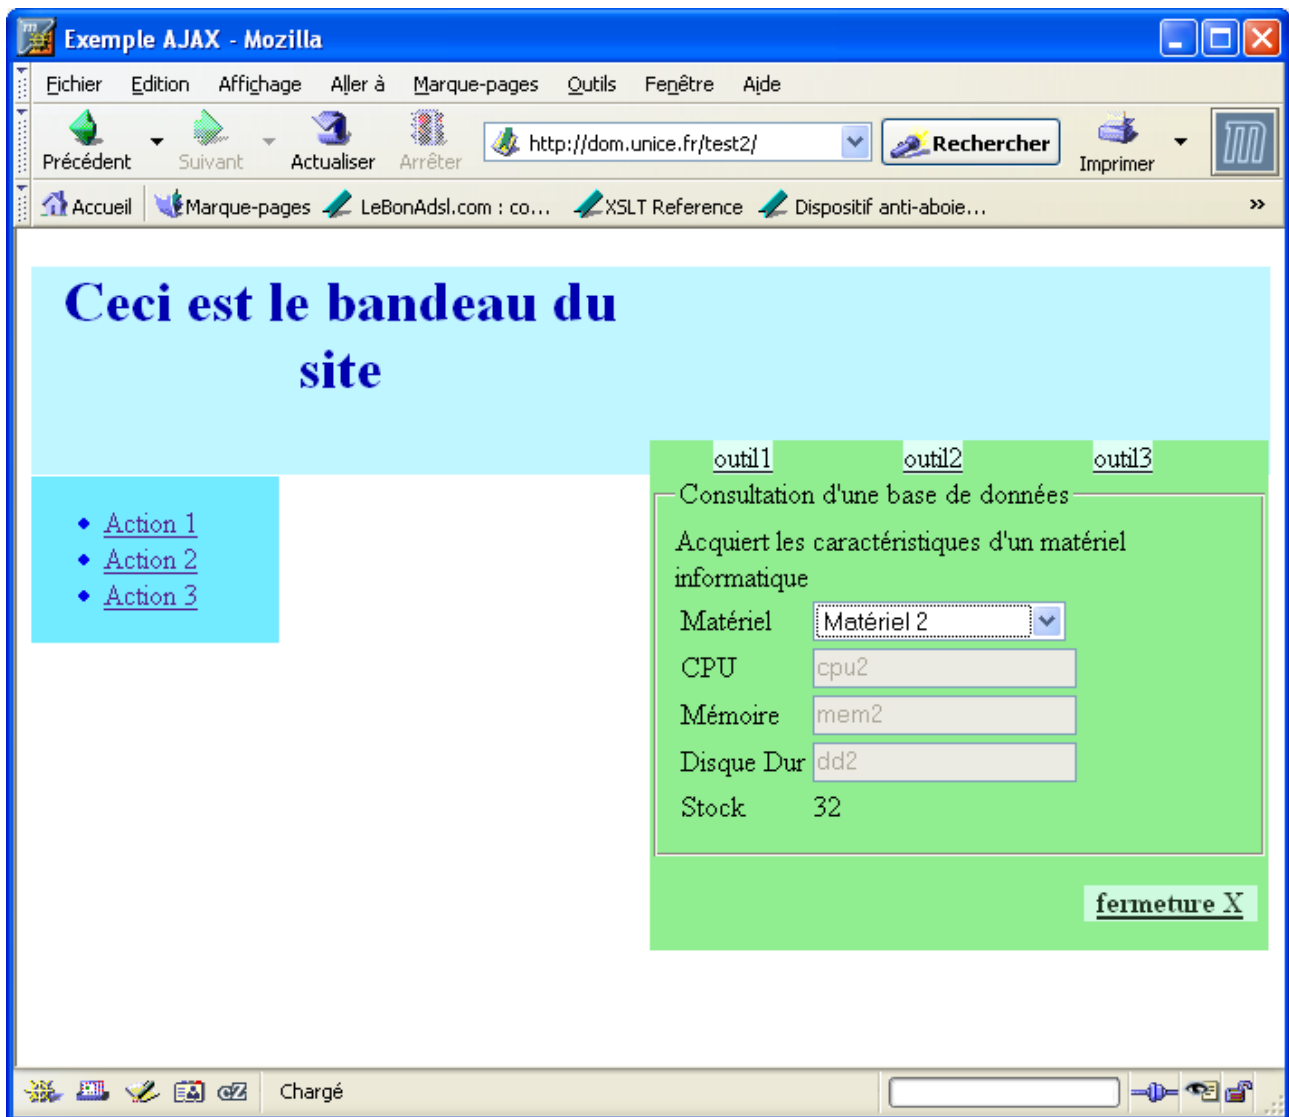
Exemple AJAX - Mozilla

Fichier Edition Affichage Aller à Marque-pages Outils Fenêtre Aide

Précédent Suivant Actualiser Arrêter http://dom.unice.fr/test2/ Rechercher Imprimer

Accueil Marque-pages LeBonAdsl.com : co... XSLT Reference Dispositif anti-aboie...

Ceci est le bandeau du site

- Action 1
- Action 2
- Action 3

outil1 outil2 outil3

Consultation d'une base de données

Acquiert les caractéristiques d'un matériel informatique

| Matériel | Matériel 2 |
|---|---|
| CPU | cpu2 |
| Mémoire | mem2 |
| Disque Dur | dd2 |
| Stock | 32 |

fermeture X

Chargé